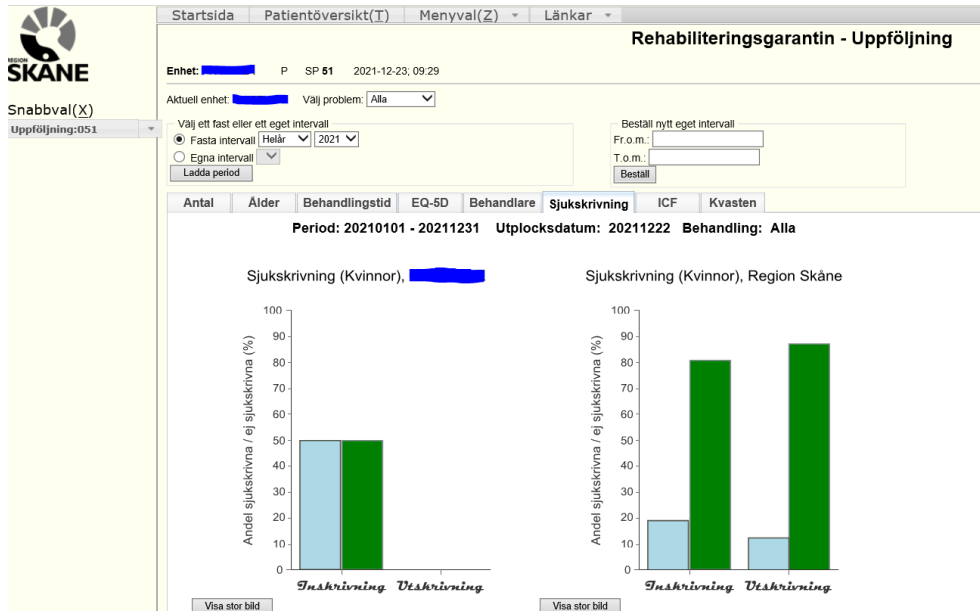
REGION SKÅNE

Snabbval(X)

Uppföljning:051

Startsida | Patientöversikt(T) | Menyval(Z) | Länkar

Rehabiliteringsgarantin - Uppföljning

Enhet: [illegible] P SP 51 2021-12-23; 09:29

Aktuell enhet: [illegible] Välj problem: Alla

Välj ett fast eller ett eget intervall

Fasta intervall Helår 2021

Egna intervall

Ladda period

Beställ nytt eget intervall

Fr.o.m.:

T.o.m.:

Beställ

| Antal | Ålder | Behandlingstid | EQ-5D | Behandlare | Sjukskrivning | ICF | Kvasten |
|---|---|---|---|---|---|---|---|

Period: 20210101 - 20211231 Utplocksdatum: 20211222 Behandling: Alla

Sjukskrivning (Kvinnor), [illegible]

Andel sjukskrivna / ej sjukskrivna (%)

100
90
80
70
60
50
40
30
20
10
0

Inskrivning Utskrivning

Visa stor bild

Sjukskrivning (Kvinnor), Region Skåne

Andel sjukskrivna / ej sjukskrivna (%)

100
90
80
70
60
50
40
30
20
10
0

Inskrivning Utskrivning

Visa stor bild